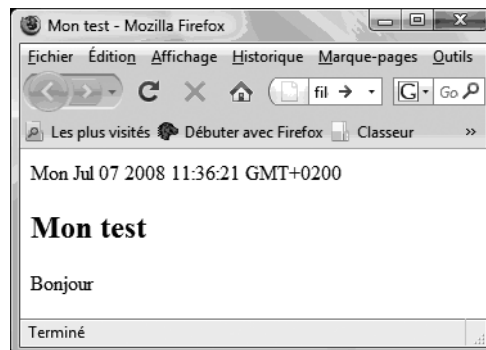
Mon test - Mozilla Firefox

Fichier Édition Affichage Historique Marque-pages Outils

fil

Go

Les plus visités Débuter avec Firefox Classeur »

Mon Jul 07 2008 11:36:21 GMT+0200

Mon test

Bonjour

Terminé